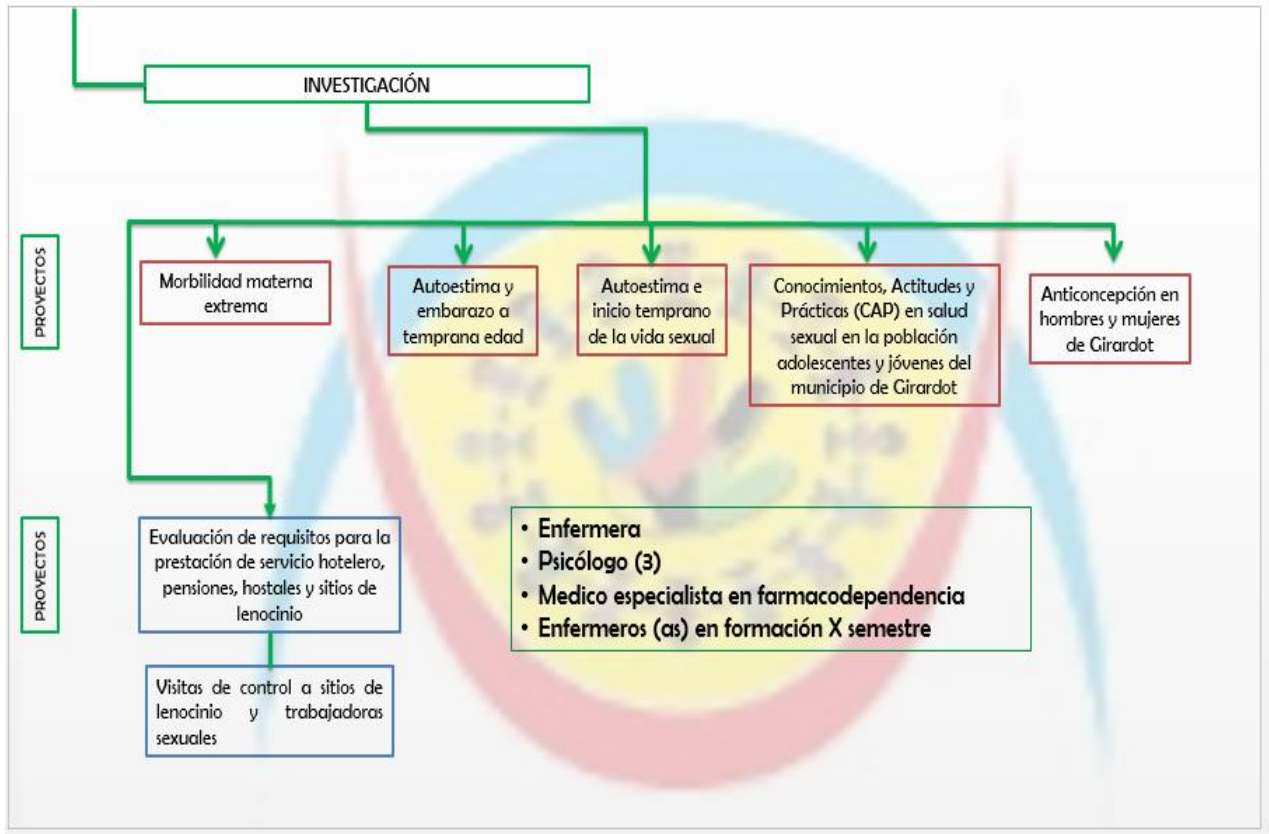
INVESTIGACIÓN

PROYECTOS

Morbilidad materna extrema

Autoestima y embarazo a temprana edad

Autoestima e inicio temprano de la vida sexual

Conocimientos, Actitudes y Prácticas (CAP) en salud sexual en la población adolescentes y jóvenes del municipio de Girardot

Anticoncepción en hombres y mujeres de Girardot

PROYECTOS

Evaluación de requisitos para la prestación de servicio hotelero, pensiones, hostales y sitios de lenocinio

Visitas de control a sitios de lenocinio y trabajadoras sexuales

• Enfermera
• Psicólogo (3)
• Medico especialista en farmacodependencia
• Enfermeros (as) en formación X semestre